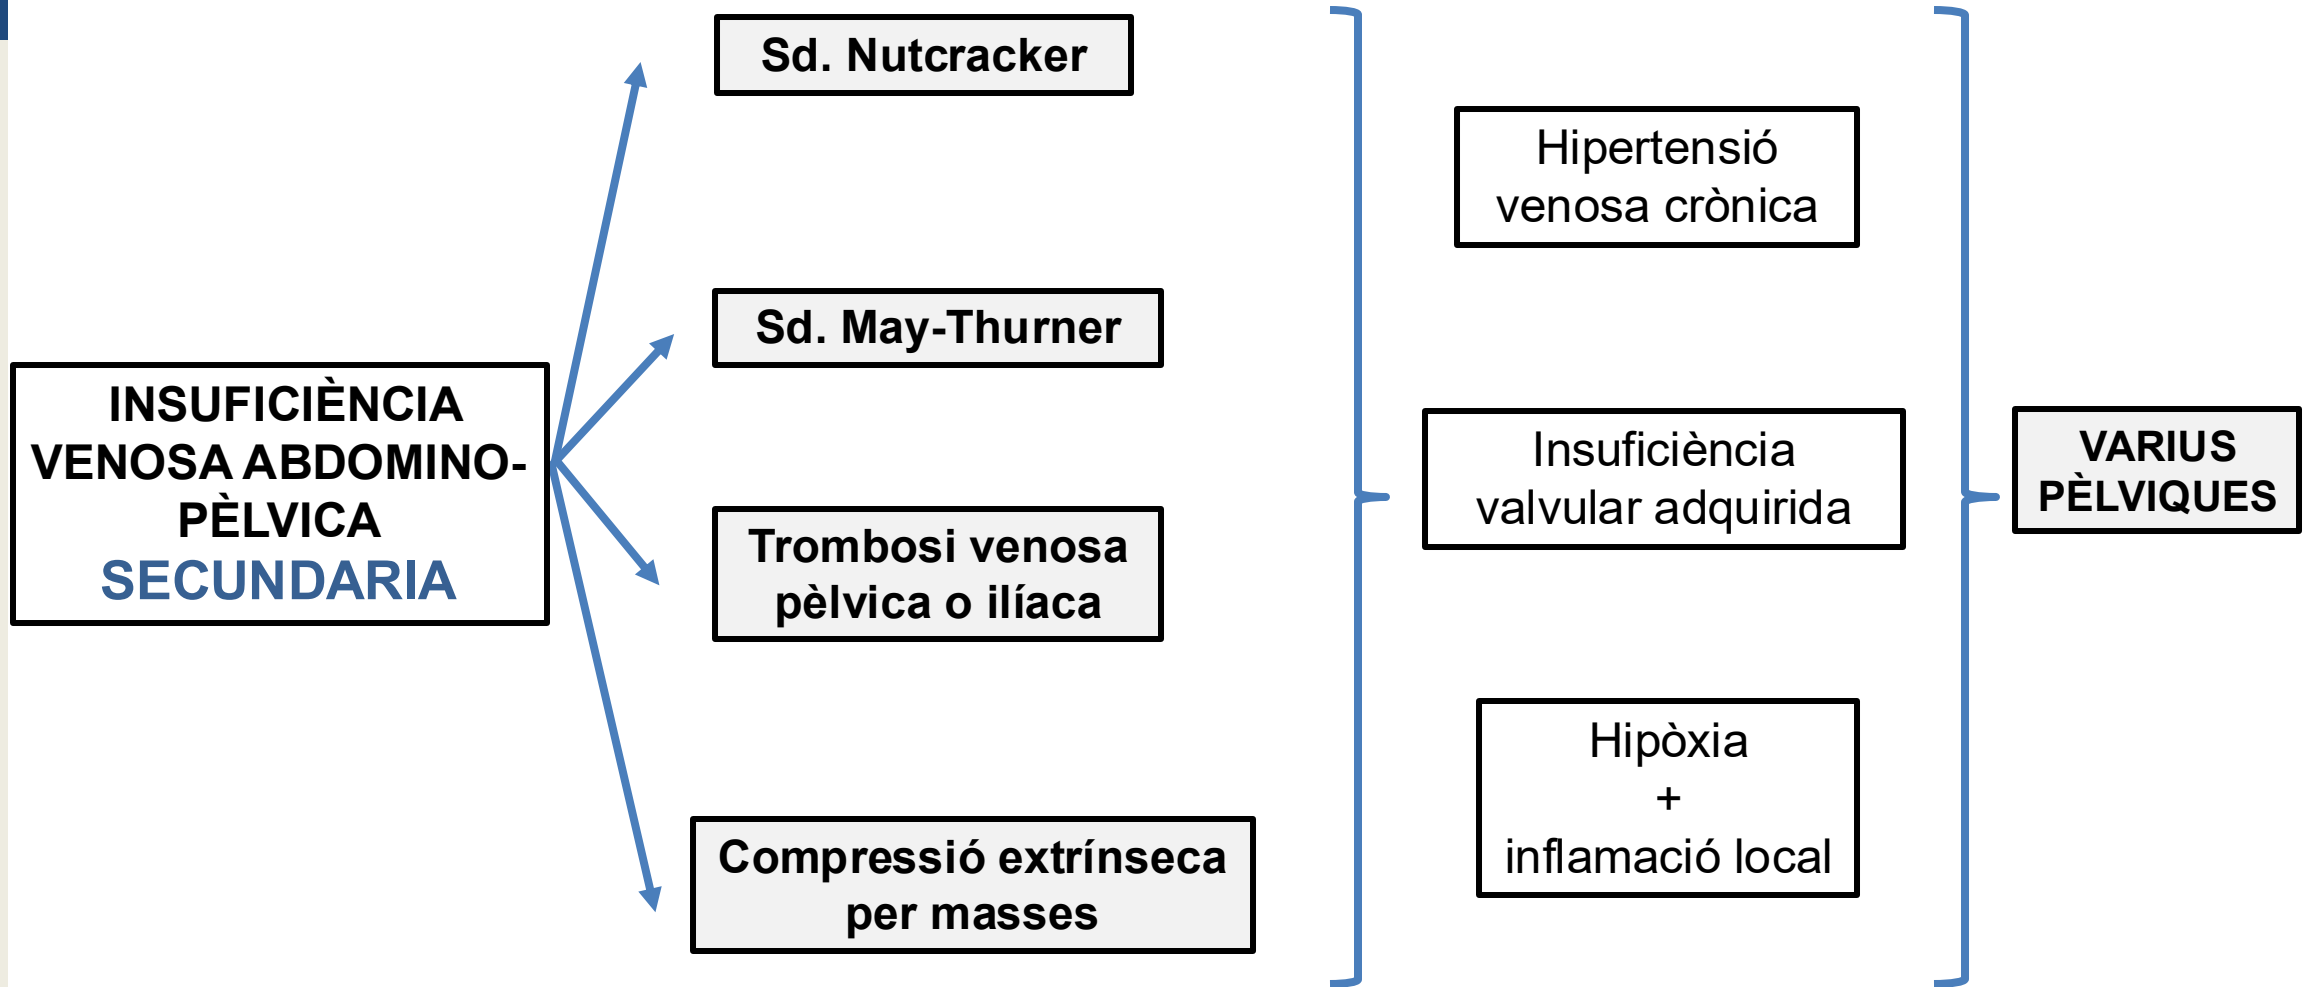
INSUFICIÈNCIA VENOSA ABDOMINO-PÈLVICA SECUNDARIA

Sd. Nutcracker

Sd. May-Thurner

Trombosi venosa pèlvica o ilíaca

Compressió extrínseca per masses

Hipertensió venosa crònica

Insuficiència valvular adquirida

Hipòxia
+
inflamació local

VARIUS PÈLVIQUES